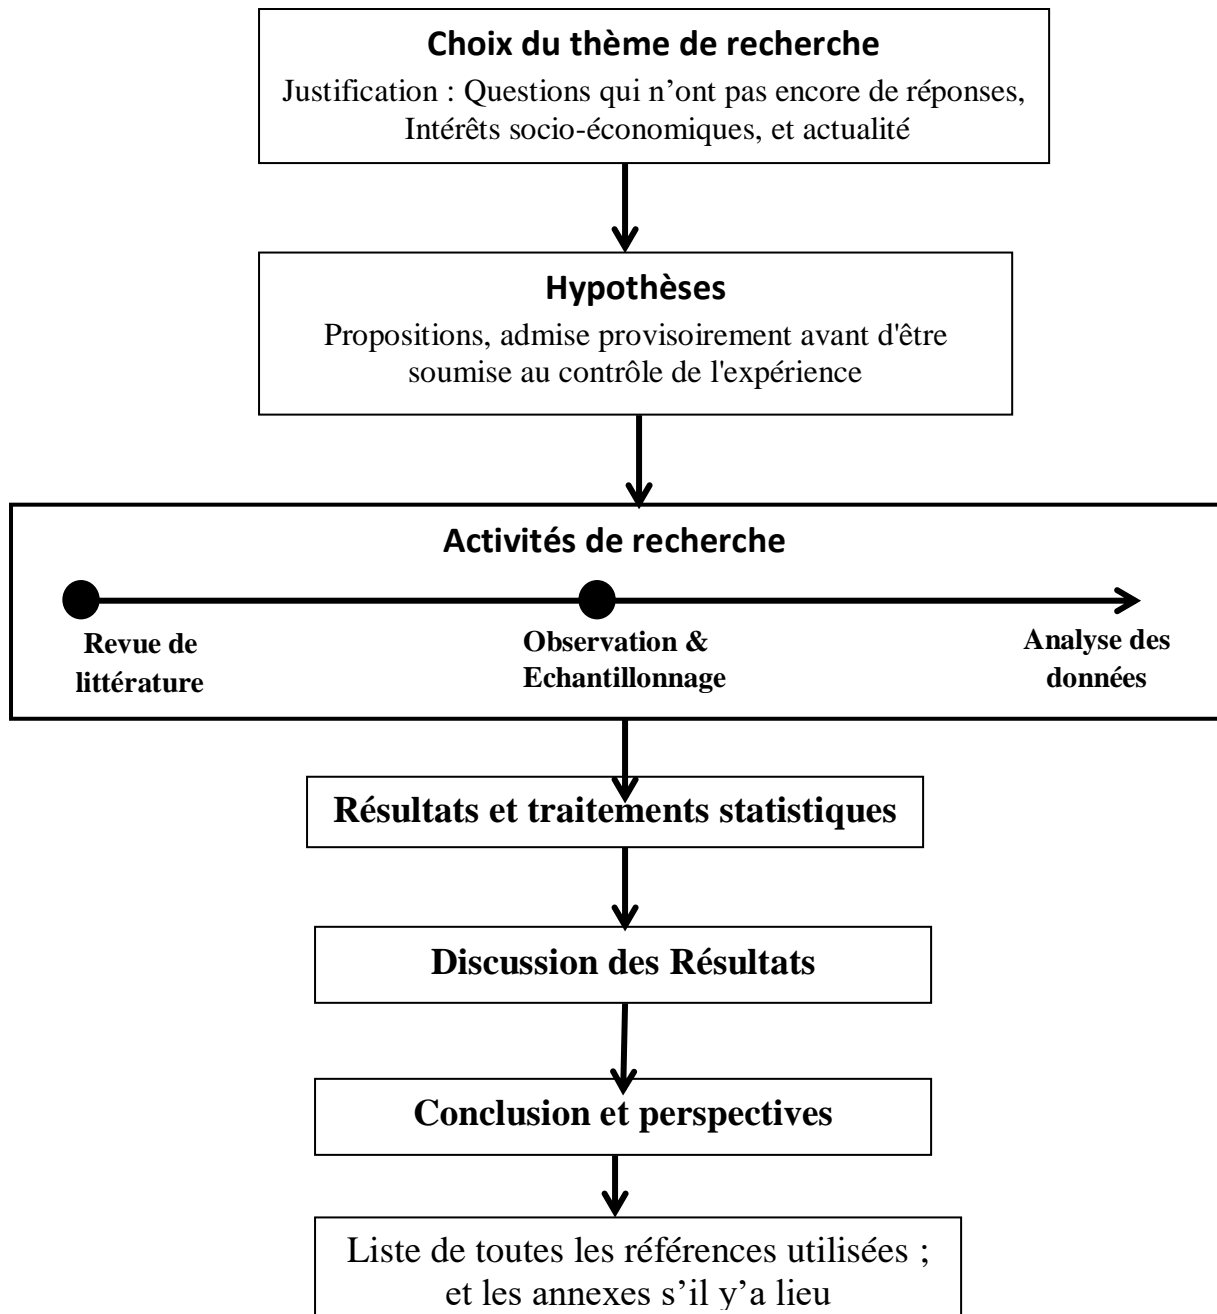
Choix du thème de recherche

Justification : Questions qui n'ont pas encore de réponses, Intérêts socio-économiques, et actualité

Hypothèses

Propositions, admise provisoirement avant d'être soumise au contrôle de l'expérience

Activités de recherche

Revue de littérature

Observation & Echantillonnage

Analyse des données

Résultats et traitements statistiques

Discussion des Résultats

Conclusion et perspectives

Liste de toutes les références utilisées ; et les annexes s'il y'a lieu